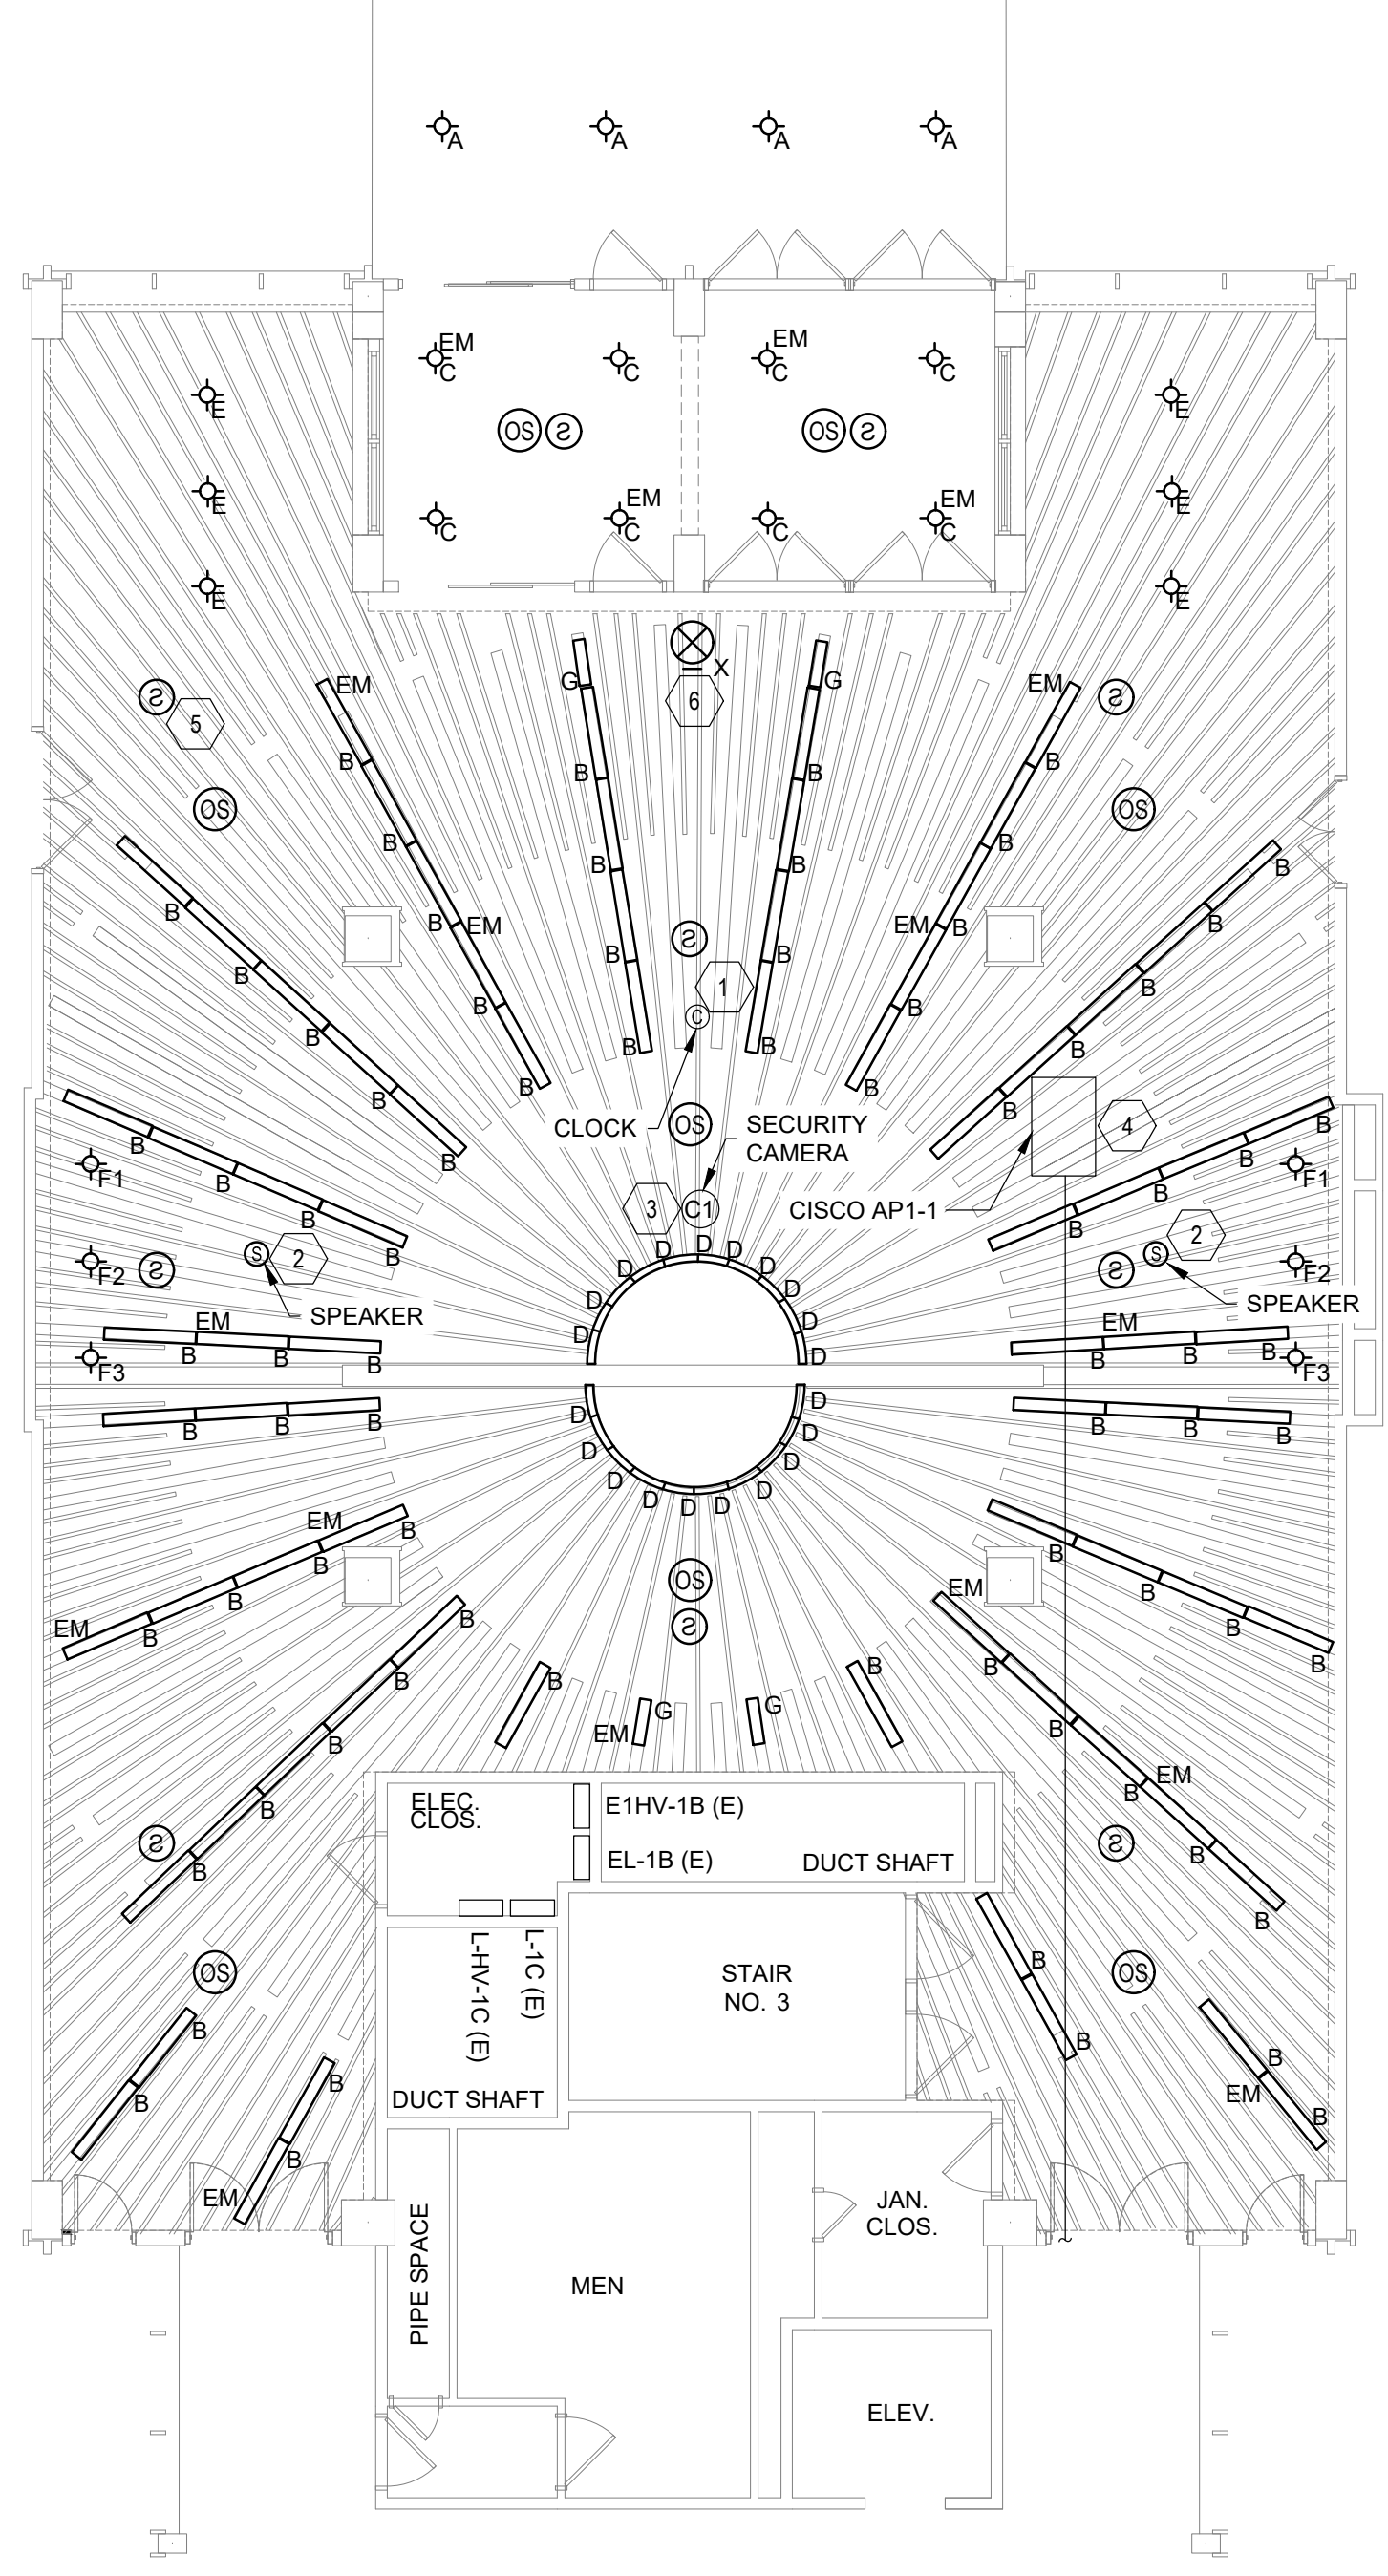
A A A A

EM C C EM C C

OS S OS S

E E E E E E

EM C C C EM C

X

6

G G

EM EM

S 5 S

B B B B

OS OS

B B B B B

EM EM

S

1

CLOCK

OS

SECURITY CAMERA

3 C1

4

CISCO AP1-1

F1 F1

2 2

F2 S S F2

SPEAKER SPEAKER

EM EM

F3 F3

D D D D D D D D D D D D D D D D D D D D D D D D D D

OS

S

G G

EM

ELEC. CLOS.

E1HV-1B (E)

EL-1B (E)

DUCT SHAFT

L-HV-1C (E)

L-1C (E)

DUCT SHAFT

STAIR NO. 3

OS OS

S S

PIPE SPACE

MEN

JAN. CLOS.

ELEV.